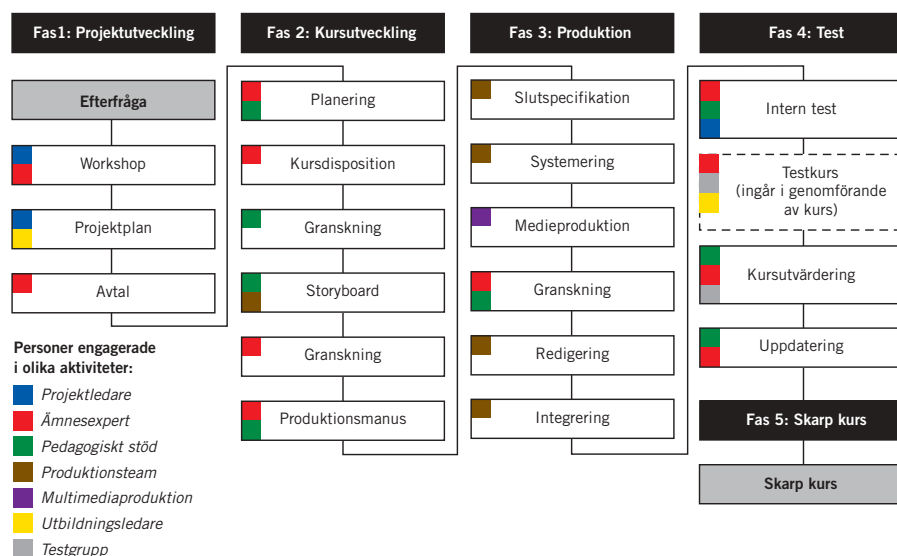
Fas1: Projektutveckling

Efterfråga

Workshop

Projektplan

Avtal

Personer engagerade i olika aktiviteter:

Projektledare

Ämnesexpert

Pedagogiskt stöd

Produktionsteam

Multimediaproduktion

Utbildningsledare

Testgrupp

Fas 2: Kursutveckling

Planering

Kursdisposition

Granskning

Storyboard

Granskning

Produktionsmanus

Fas 3: Produktion

Slutspecifikation

Systemering

Medieproduktion

Granskning

Redigering

Integrering

Fas 4: Test

Intern test

Testkurs (ingår i genomförande av kurs)

Kursutvärdering

Uppdatering

Fas 5: Skarp kurs

Skarp kurs